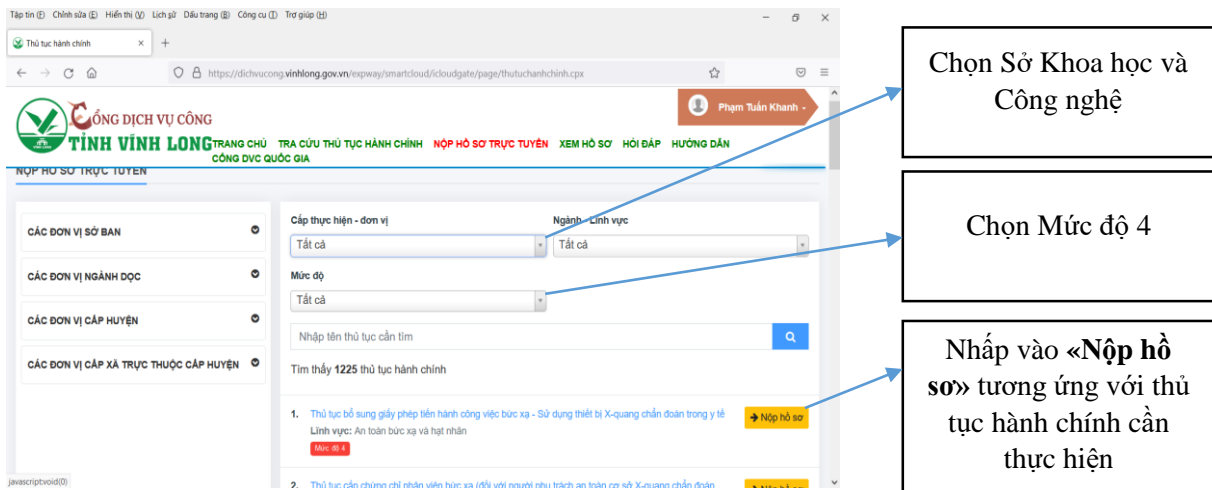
Tập tin (F) Chỉnh sửa (E) Hiển thị (V) Lịch sử Dấu trang (B) Công cụ (T) Trợ giúp (H)

Thủ tục hành chính

https://dichvucong.vinhlong.gov.vn/expway/smartcloud/icloudgate/page/thutuchanhchinh.cpx

CỔNG DỊCH VỤ CÔNG TỈNH VĨNH LONG

Phạm Tuấn Khanh

TRANG CHỦ TRA CỨU THỦ TỤC HÀNH CHÍNH NỘP HỒ SƠ TRỰC TUYẾN XEM HỒ SƠ HỎI ĐÁP HƯỚNG DẪN CÔNG DVC QUỐC GIA

NỘP HỒ SƠ TRỰC TUYẾN

CÁC ĐƠN VỊ SỞ BAN

CÁC ĐƠN VỊ NGÀNH DỌC

CÁC ĐƠN VỊ CẤP HUYỆN

CÁC ĐƠN VỊ CẤP XÃ TRỰC THUỘC CẤP HUYỆN

Cấp thực hiện - đơn vị
Tất cả

Ngành - Lĩnh vực
Tất cả

Mức độ
Tất cả

Nhập tên thủ tục cần tìm

Tìm thấy 1225 thủ tục hành chính

1. Thủ tục bổ sung giấy phép tiến hành công việc bức xạ - Sử dụng thiết bị X-quang chẩn đoán trong y tế
Lĩnh vực: An toàn bức xạ và hạt nhân
Mức độ 4
Nộp hồ sơ

2. Thủ tục cấp chứng chỉ nhân viên bức xạ (đối với người phụ trách an toàn cơ sở X-quang chẩn đoán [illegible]

javascript:void(0)

Chọn Sở Khoa học và Công nghệ

Chọn Mức độ 4

Nhấp vào «Nộp hồ sơ» tương ứng với thủ tục hành chính cần thực hiện